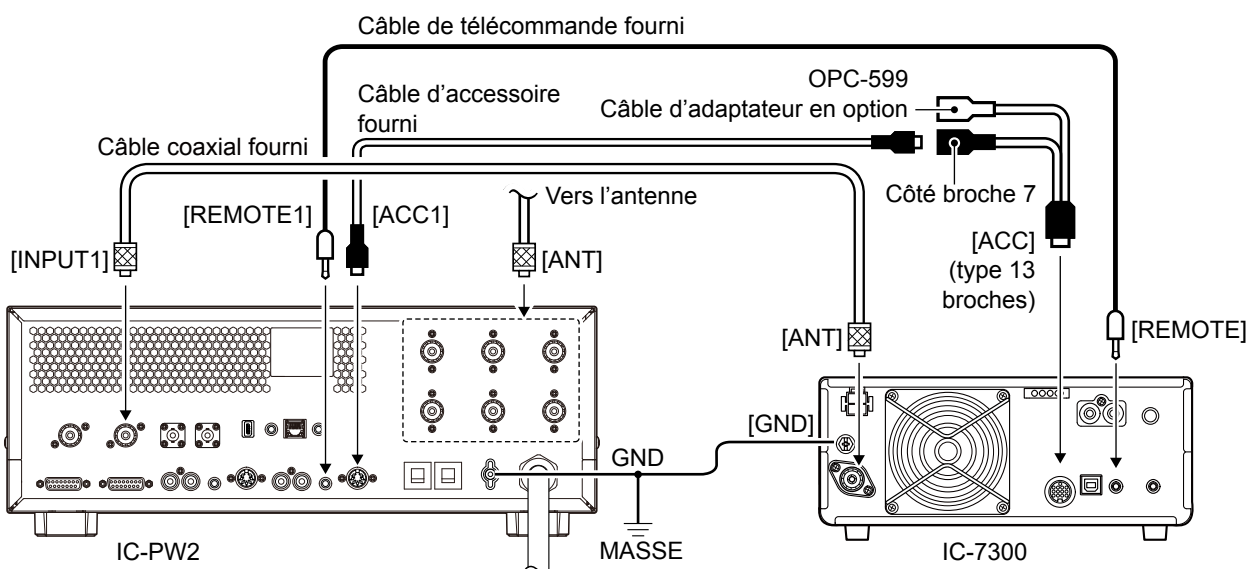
Câble de télécommande fourni

OPC-599
Câble d'adaptateur en option

Câble d'accessoire fourni

Câble coaxial fourni

Vers l'antenne

Côté broche 7

[REMOTE1]

[ACC1]

[INPUT1]

[ANT]

[ACC] (type 13 broches)

[ANT]

[REMOTE]

[GND]

GND

IC-PW2

MASSE

IC-7300